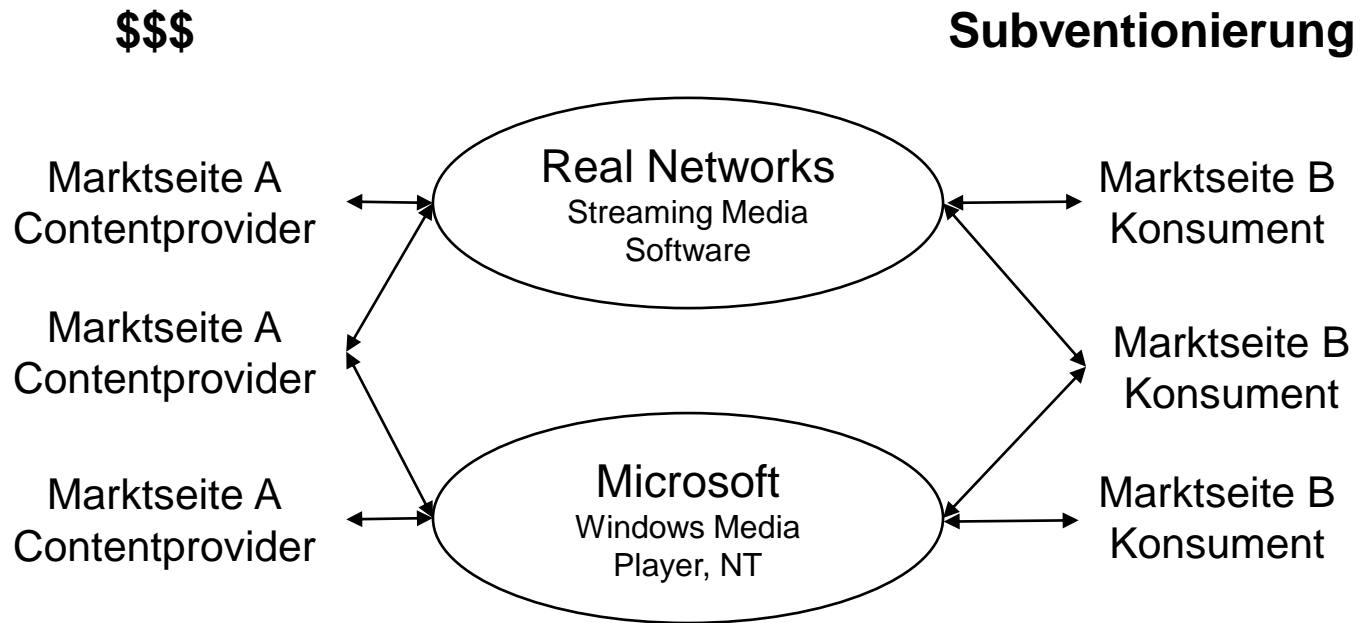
$$$

Subventionierung

Marktseite A
Contentprovider

Real Networks
Streaming Media
Software

Marktseite B
Konsument

Marktseite A
Contentprovider

Marktseite B
Konsument

Marktseite A
Contentprovider

Microsoft
Windows Media
Player, NT

Marktseite B
Konsument